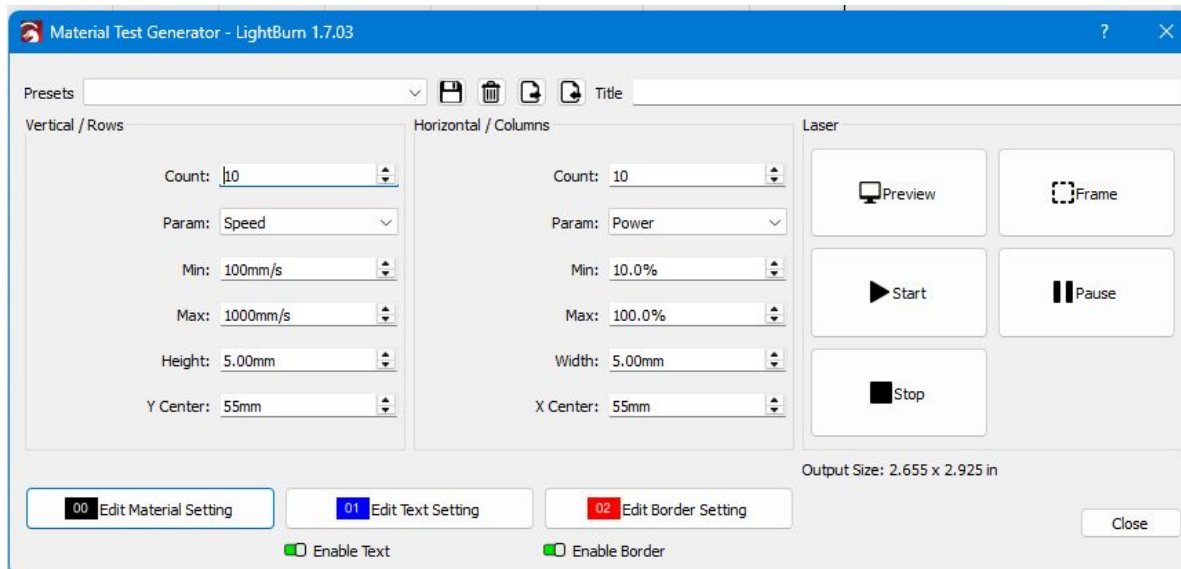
Material Test Generator - LightBurn 1.7.03

?

Presets

Title

Vertical / Rows

Count: 10

Param: Speed

Min: 100mm/s

Max: 1000mm/s

Height: 5.00mm

Y Center: 55mm

Horizontal / Columns

Count: 10

Param: Power

Min: 10.0%

Max: 100.0%

Width: 5.00mm

X Center: 55mm

Laser

Preview

Frame

Start

Pause

Stop

Output Size: 2.655 x 2.925 in

00 Edit Material Setting

01 Edit Text Setting

02 Edit Border Setting

Close

Enable Text

Enable Border